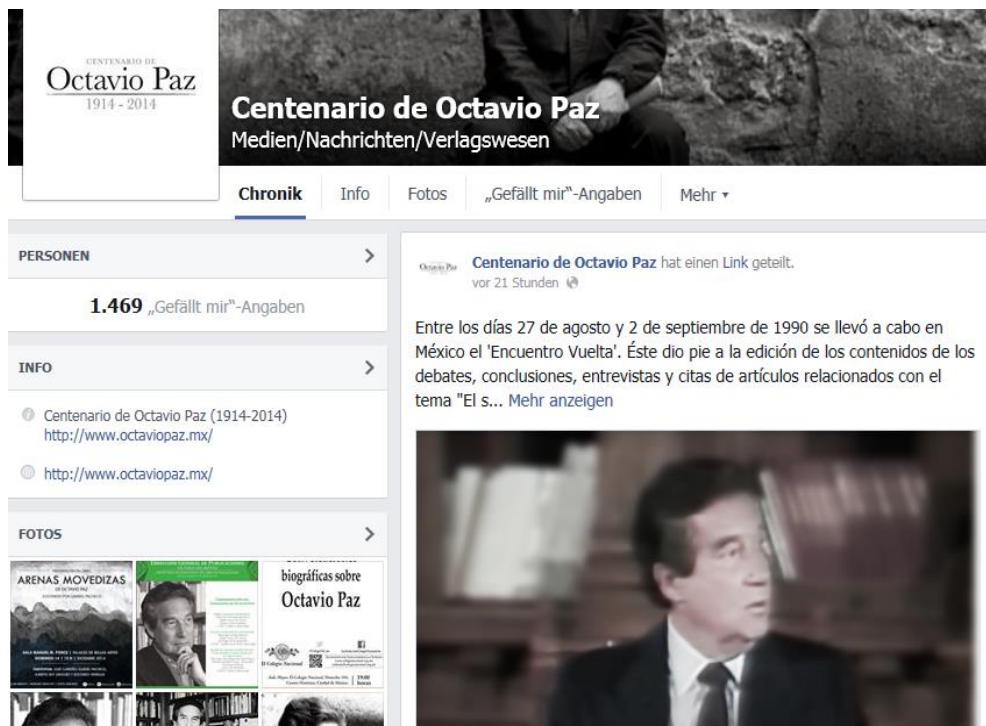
CENTENARIO DE
Octavio Paz
1914 - 2014

Centenario de Octavio Paz
Medien/Nachrichten/Verlagswesen

Chronik Info Fotos „Gefällt mir"-Angaben Mehr ▾

PERSONEN

1.469 „Gefällt mir"-Angaben

INFO

Centenario de Octavio Paz (1914-2014)
http://www.octaviopaz.mx/

http://www.octaviopaz.mx/

FOTOS

ARENAS MOVEDIZAS

biográficas sobre
Octavio Paz

El Colegio Nacional

Octavio Paz Centenario de Octavio Paz hat einen Link geteilt.
vor 21 Stunden

Entre los días 27 de agosto y 2 de septiembre de 1990 se llevó a cabo en México el 'Encuentro Vuelta'. Éste dio pie a la edición de los contenidos de los debates, conclusiones, entrevistas y citas de artículos relacionados con el tema "El s... Mehr anzeigen